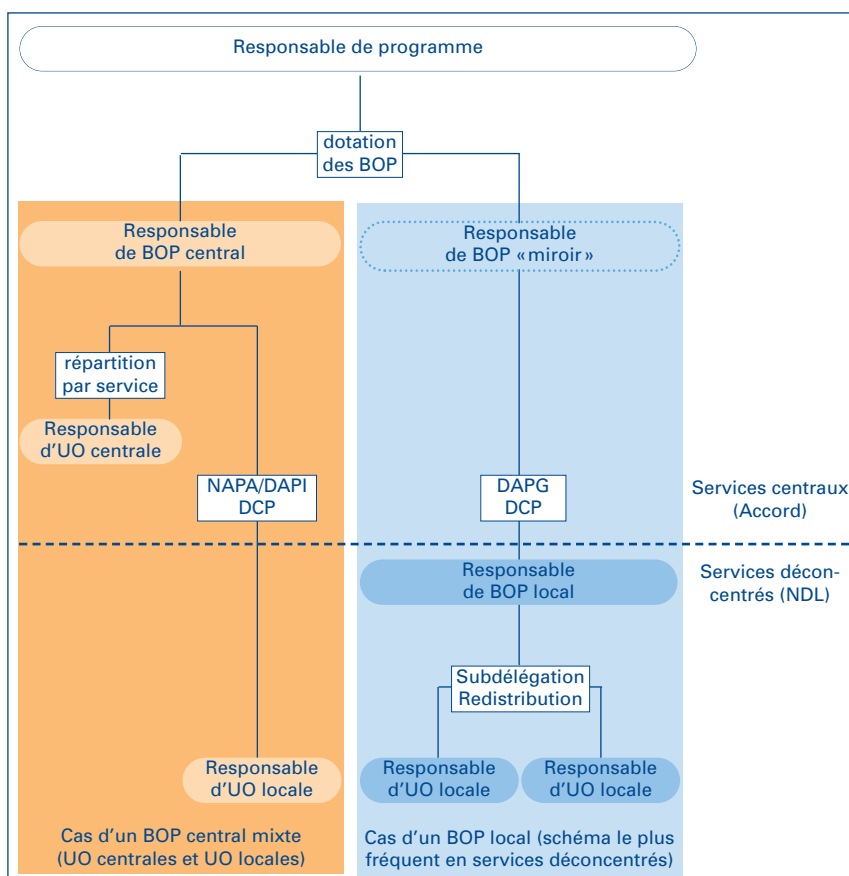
Responsable de programme

dotation des BOP

Responsable de BOP central

Responsable de BOP «miroir»

répartition par service

Responsable d'UO centrale

NAPA/DAPI DCP

DAPG DCP

Services centraux (Accord)

Services déconcentrés (NDL)

Responsable de BOP local

Subdélégation Redistribution

Responsable d'UO locale

Responsable d'UO locale

Responsable d'UO locale

Cas d'un BOP central mixte (UO centrales et UO locales)

Cas d'un BOP local (schéma le plus fréquent en services déconcentrés)